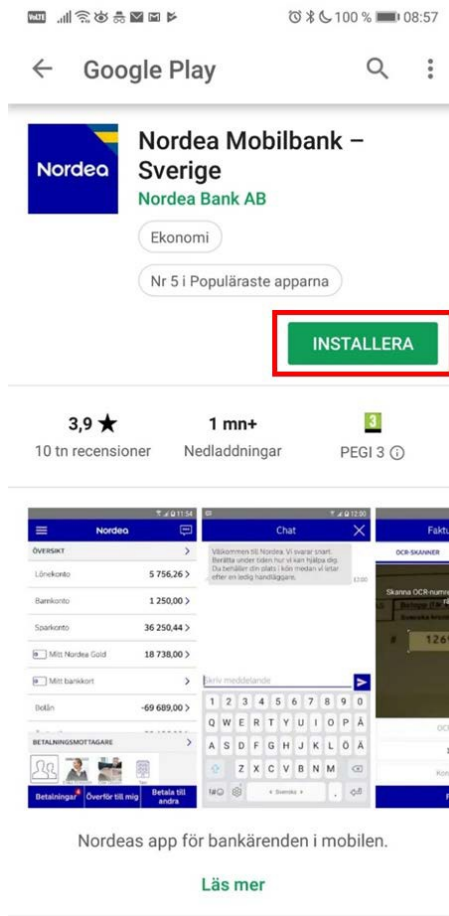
100 % 08:57

Google Play

Nordea

Nordea Mobilbank – Sverige

Nordea Bank AB

Ekonomi

Nr 5 i Populäraste apparna

INSTALLERA

3,9 ★
10 tn recensioner

1 mn+
Nedladdningar

3
PEGI 3

11:54
Nordea
ÖVERSIKT
Lönekonto 5 756,26
Barnkonto 1 250,00
Sparkonto 36 250,44
Mitt Nordea Gold 18 738,00
Mitt bankkort
Bolån -69 689,00
BETALNINGSMOTTAGARE
Betalningar Överför till mig Betala till andra

12:00
Chat
Välkommen till Nordea. Vi svarar snart. Berätta under tiden hur vi kan hjälpa dig. Du behåller din plats i kön medan vi letar efter en ledig handläggare.
Skriv meddelande
1 2 3 4 5 6 7 8 9 0
Q W E R T Y U I O P Å
A S D F G H J K L Ö Ä
Z X C V B N M
Svenska

Faktu
OCR-SKANNER
Skanna OCR-numm
126

Nordeas app för bankärenden i mobilen.

Läs mer